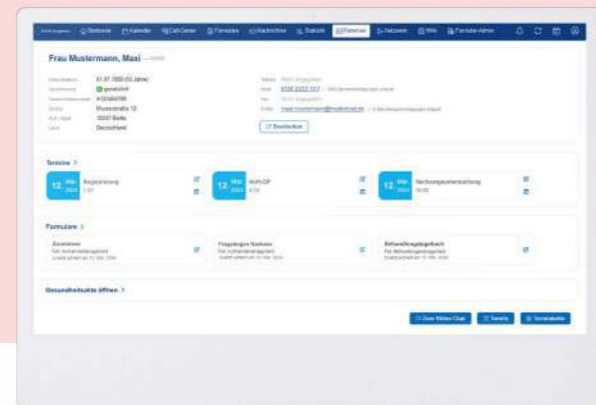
Startseite Kalender CallCenter Formulare Nachrichten Statistik Patienten Netzwerk Wiki Formular-Admin

Frau Mustermann, Maxi

Geburtsdatum 01.01.1955 (69 Jahre)
Versicherung gesetzlich
Straße Musterstraße 12
PLZ / Stadt 10317 Berlin
Land Deutschland

Mobil 0156 2022 757
E-Mail maxi.mustermann@mailinator.de

Bearbeiten

Termine >

12. Mai 2024 Registrierung
12. Mai 2024 Kraft-OP
12. Mai 2024 Nachsorgeuntersuchung

Formulare >

Anamnese
Fragebogen Narkose
Behandlungstagebuch

Gesundheitsakte öffnen >

Zum Video-Chat Termin Terminliste